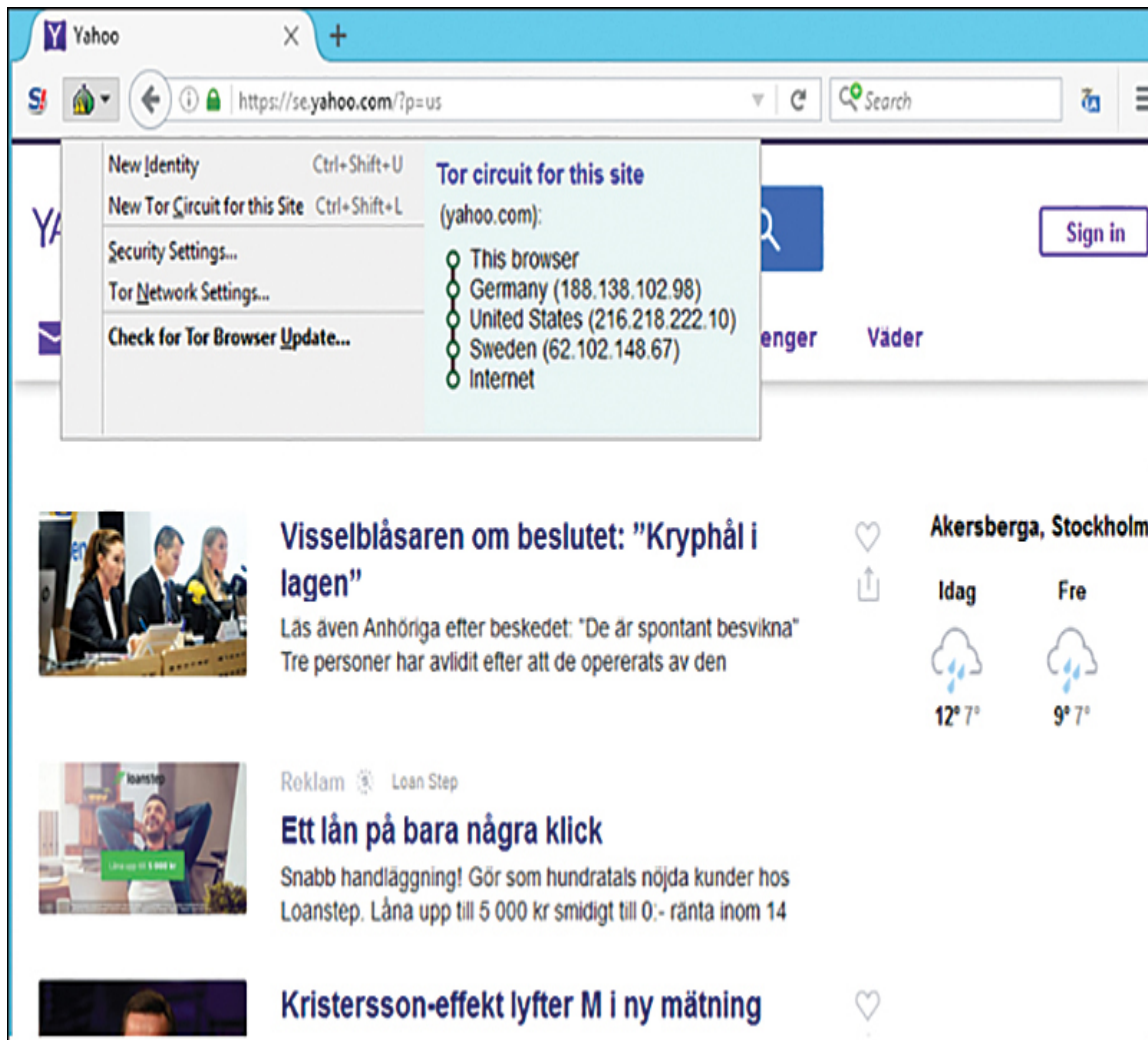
Yahoo

https://se.yahoo.com/?p=us

Search

New Identity Ctrl+Shift+U
New Tor Circuit for this Site Ctrl+Shift+L
Security Settings...
Tor Network Settings...
Check for Tor Browser Update...

Tor circuit for this site
(yahoo.com):
This browser
Germany (188.138.102.98)
United States (216.218.222.10)
Sweden (62.102.148.67)
Internet

YA

Sign in

enger Väder

Visselblåsaren om beslutet: "Kryphål i lagen"
Läs även Anhöriga efter beskedet: "De är spontant besvikna" Tre personer har avlidit efter att de opererats av den

Akersberga, Stockholm
Idag Fre
12° 7° 9° 7°

Reklam Loan Step
Ett lån på bara några klick
Snabb handläggning! Gör som hundratals nöjda kunder hos Loanstep. Låna upp till 5 000 kr smidigt till 0:- ränta inom 14

Kristersson-effekt lyfter M i ny mätning